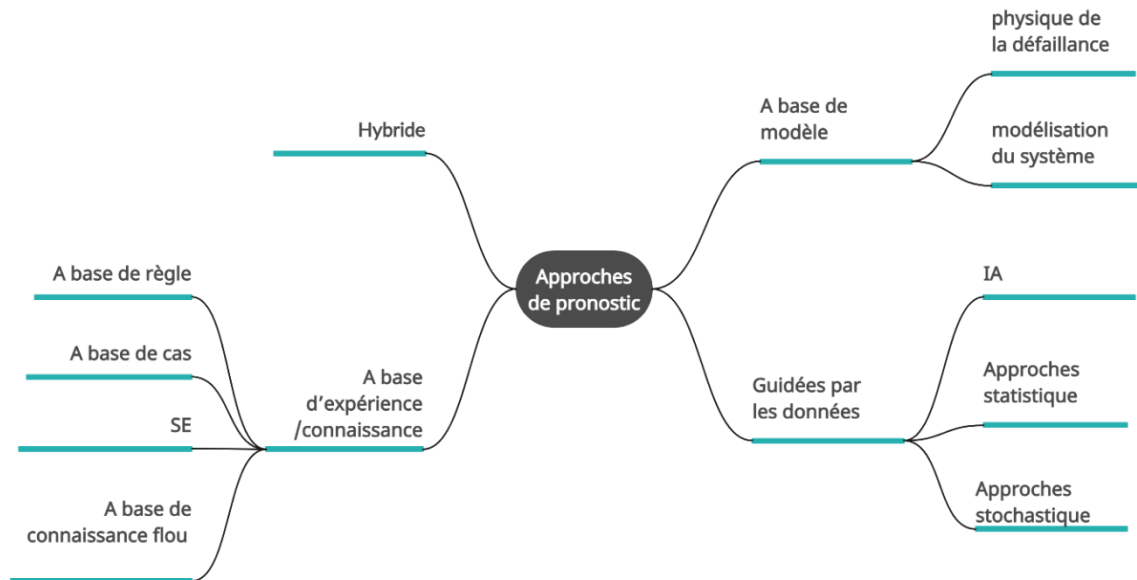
Approches de pronostic

Hybride

A base de modèle

physique de la défaillance

modélisation du système

Guidées par les données

IA

Approches statistique

Approches stochastique

A base d’expérience /connaissance

A base de règle

A base de cas

SE

A base de connaissance flou